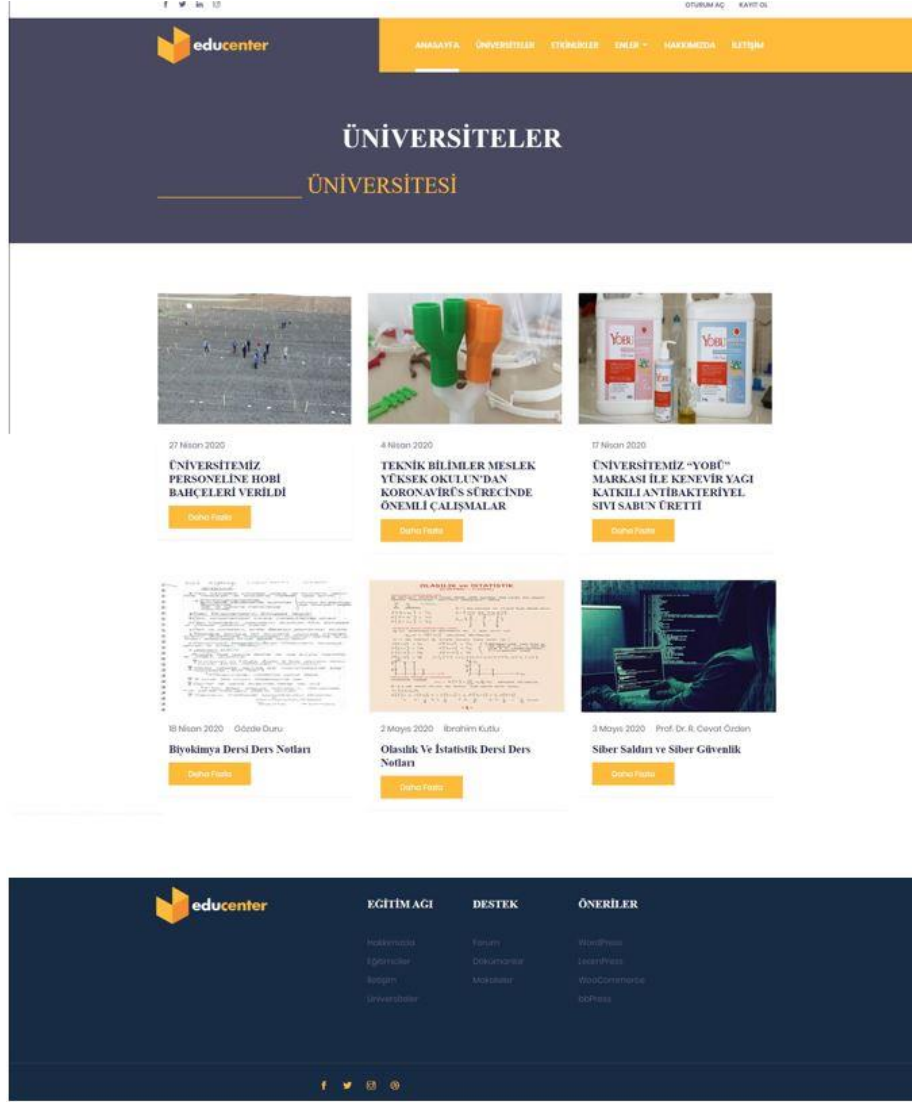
OTURUM AÇ KAYIT OL

educenter

ANASAYFA ÜNİVERSİTELER ETKİNLİKLER ENLER HAKKIMIZDA İLETİŞİM

ÜNİVERSİTELER

__________ ÜNİVERSİTESİ

27 Nisan 2020

ÜNİVERSİTEMİZ PERSONELİNE HOBİ BAHÇELERİ VERİLDİ

Daha Fazla

4 Nisan 2020

TEKNİK BİLİMLER MESLEK YÜKSEK OKULUN'DAN KORONAVİRÜS SÜRECİNDE ÖNEMLİ ÇALIŞMALAR

Daha Fazla

17 Nisan 2020

ÜNİVERSİTEMİZ "YOBÜ" MARKASI İLE KENEVİR YAĞI KATKILI ANTİBAKTERİYEL SIVI SABUN ÜRETTİ

Daha Fazla

18 Nisan 2020 Gözde Duru

Biyokimya Dersi Ders Notları

Daha Fazla

2 Mayıs 2020 İbrahim Kutlu

Olasılık Ve İstatistik Dersi Ders Notları

Daha Fazla

3 Mayıs 2020 Prof. Dr. R. Cevat Özden

Siber Saldırı ve Siber Güvenlik

Daha Fazla

educenter

EĞİTİM AĞI
Hakkımızda
Eğitimciler
İletişim
Üniversiteler

DESTEK
Forum
Dökümanlar
Makaleler

ÖNERİLER
WordPress
LearnPress
WooCommerce
bbPress